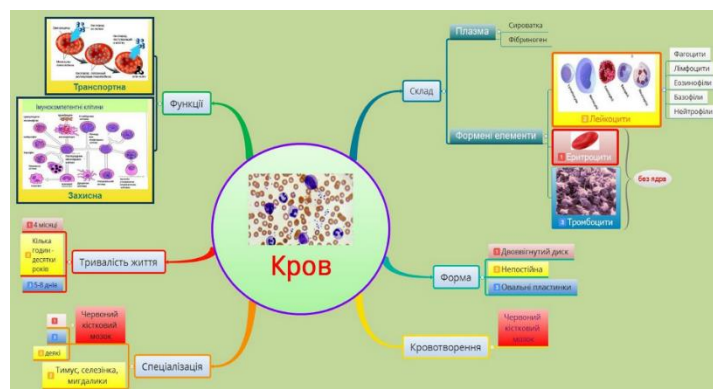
Кров

Функції

Транспортна

Імунокомпетентні клітини

Захисна

Склад

Плазма

Сироватка

Фібриноген

Формені елементи

Лейкоцити

Фагоцити

Лімфоцити

Еозинофіли

Базофіли

Нейтрофіли

Еритроцити

Тромбоцити

без ядра

Тривалість життя

4 місяці

Кілька годин - десятки років

5-8 днів

Форма

Двовгнутий диск

Непостійна

Овальні пластинки

Кровотворення

Червоний кістковий мозок

Спеціалізація

Червоний кістковий мозок

деякі

Тимус, селезінка, мигдалики